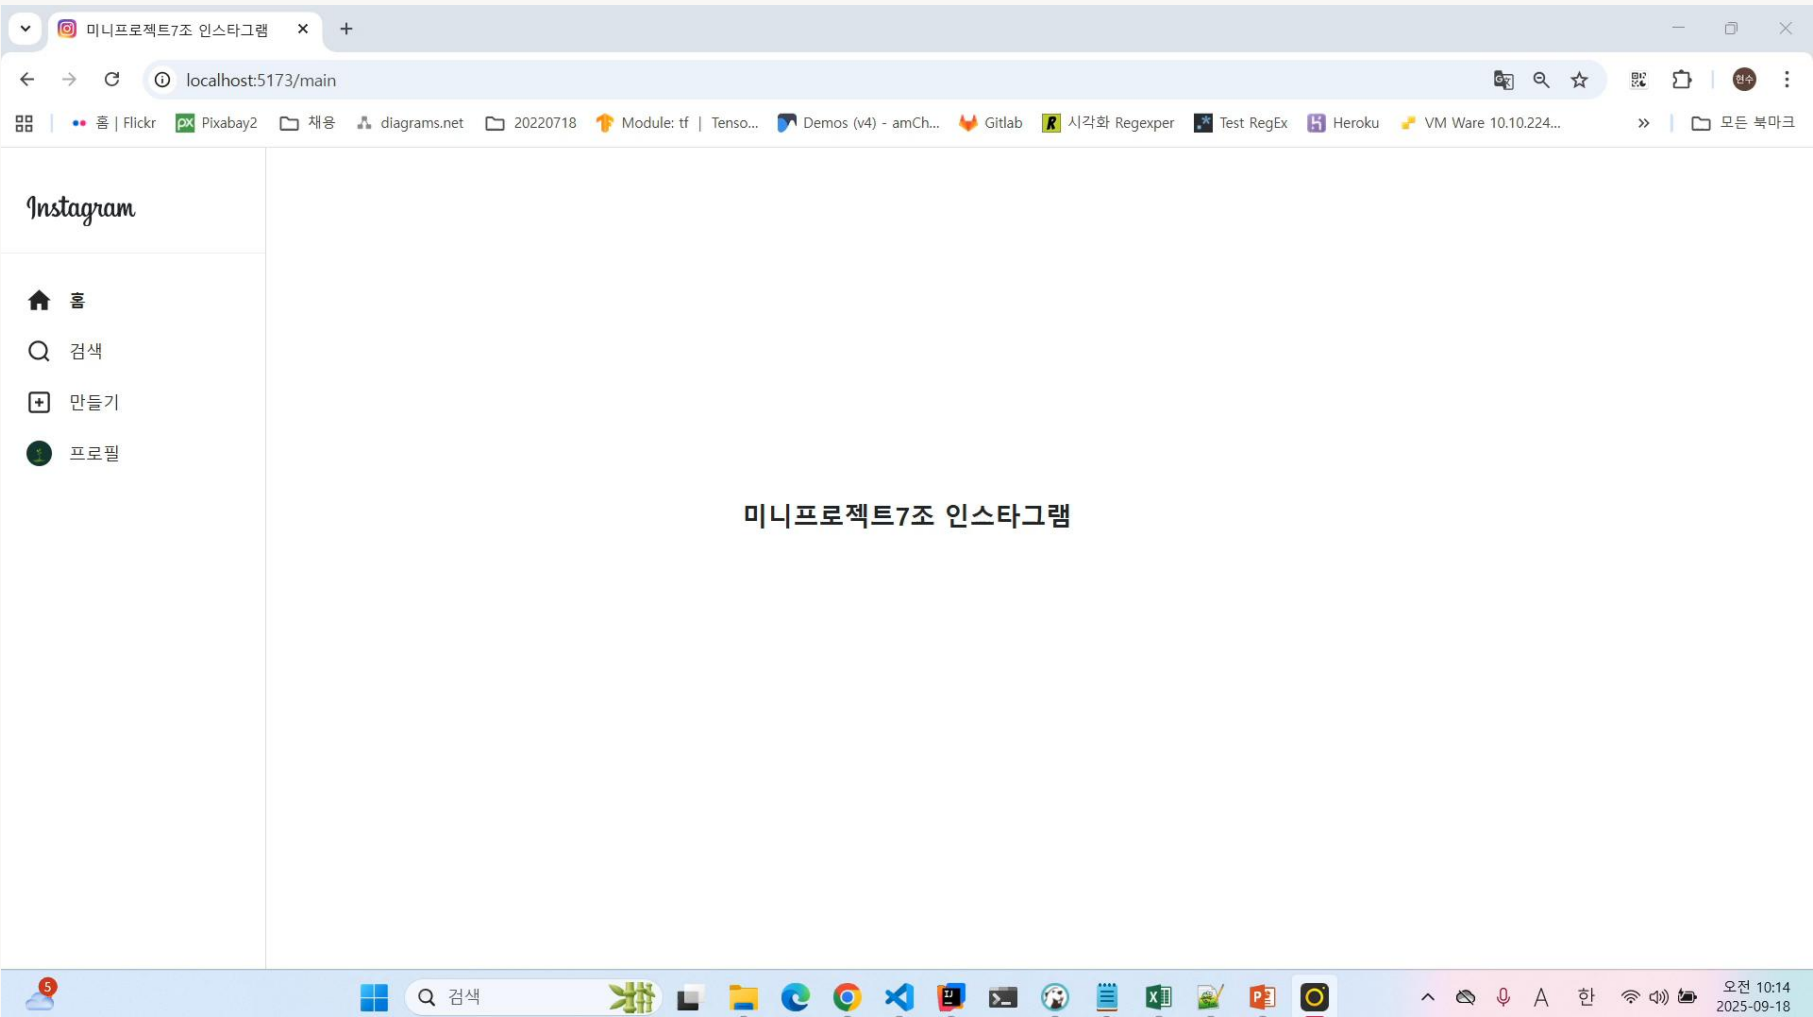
미니프로젝트7조 인스타그램 ×
+

localhost:5173/main

홈 | Flickr  Pixabay2  채용  diagrams.net  20220718  Module: tf | Tenso...  Demos (v4) - amCh...  Gitlab  시각화 Regexper  Test RegEx  Heroku  VM Ware 10.10.224...  »  모든 북마크

Instagram

홈
검색
만들기
프로필

미니프로젝트7조 인스타그램

5
검색
한
오전 10:14
2025-09-18